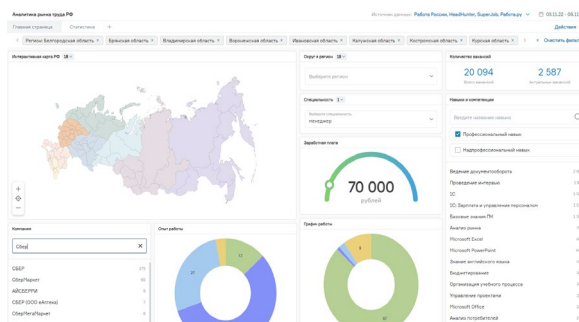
Аналитика рынка труда РФ

Источник данных: Работа России, HeadHunter, SuperJob, Работа.ру

01.11.22 - 06.11

Главная страница

Статистика

+

Действия

Регион: Белгородская область ×

Брянская область ×

Владимирская область ×

Воронежская область ×

Ивановская область ×

Калужская область ×

Костромская область ×

Курская область ×

Очистить фильтр

Интерактивная карта РФ 18

Округ и регион 18

Выберите регион

Специальность 1

Выберите специальность
менеджер

Заработная плата

70 000
рублей

Количество вакансий

20 094
Всего вакансий

2 587
Актуальных вакансий

Навыки и компетенции

Введите название навыка

Профессиональный навык

Надпрофессиональный навык

Ведение документооборота

Проведение интервью

1С

1С: Зарплата и управление персоналом

Базовые знания ПК

Анализ рынка

Microsoft Excel

Microsoft PowerPoint

Знание английского языка

Бюджетирование

Организация учебного процесса

Управление проектами

Microsoft Office

Анализ потребностей

Компания

Сбер

СБЕР 175

СБЕРМаркет 80

АЙСБЕРРИ 46

СБЕР (ООО «Котова») 7

СберМегаМаркет 6

Опыт работы

График работы

12

31

8

87